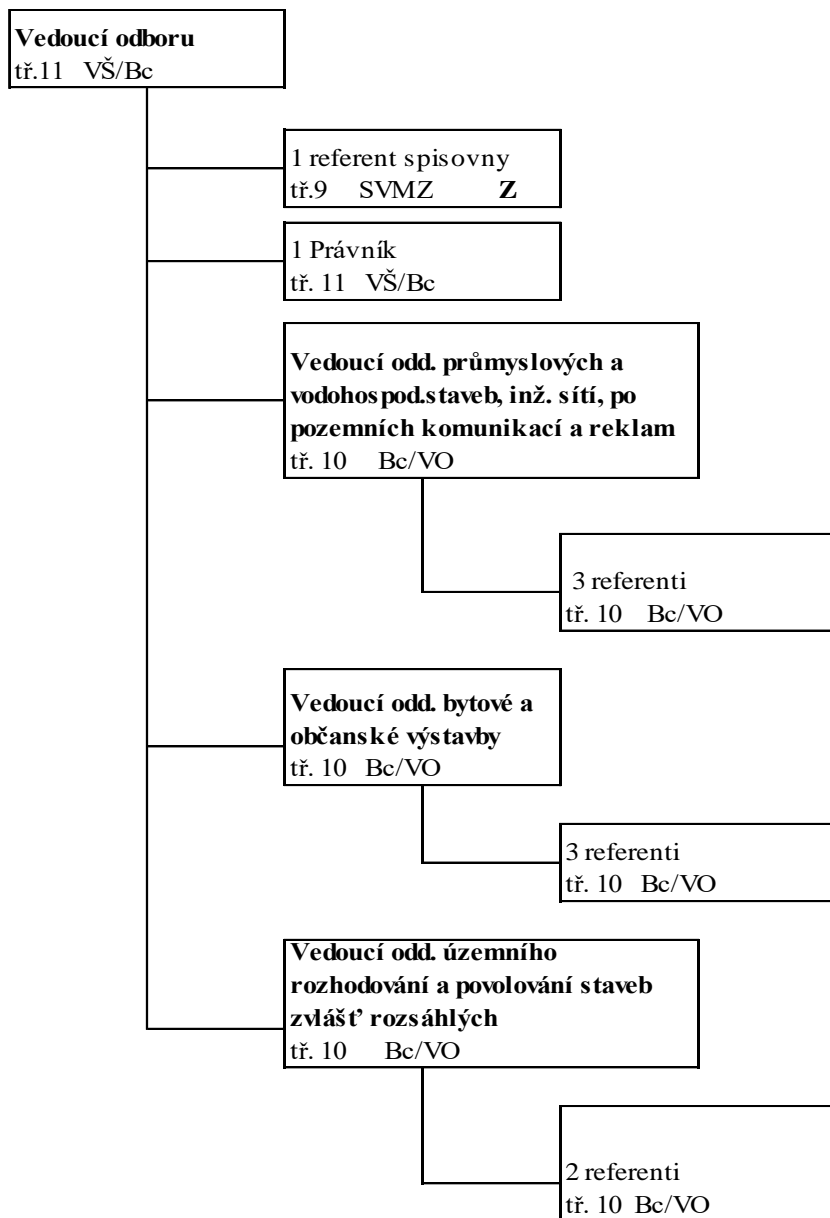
**Vedoucí odboru**
tř.11 VŠ/Bc

1 referent spisovny
tř.9 SVMZ **Z**

1 Právník
tř. 11 VŠ/Bc

**Vedoucí odd. průmyslových a vodohospod.staveb, inž. sítí, po pozemních komunikací a reklam**
tř. 10 Bc/VO

3 referenti
tř. 10 Bc/VO

**Vedoucí odd. bytové a občanské výstavby**
tř. 10 Bc/VO

3 referenti
tř. 10 Bc/VO

**Vedoucí odd. územního rozhodování a povolování staveb zvlášť rozsáhlých**
tř. 10 Bc/VO

2 referenti
tř. 10 Bc/VO